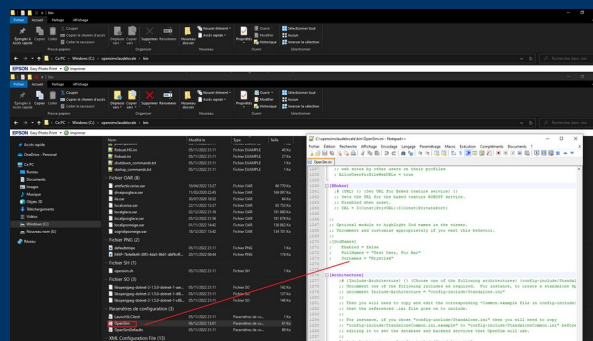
Fichier Accueil Partage Affichage

Épingler à Accès rapide Copier Coller Couper Copier le chemin d'accès Coller le raccourci Presse-papiers Déplacer vers Copier vers Supprimer Renommer Organiser Nouveau dossier Nouvel élément Accès rapide Nouveau Propriétés Ouvrir Modifier Historique Ouvrir Sélectionner tout Aucun Inverser la sélection Sélectionner

CePC > Windows (C:) > opensim\bulk\locale > bin

EPSON Easy Photo Print Imprimer

Fichier Accueil Partage Affichage

Accès rapide
OneDrive - Personal
Ce PC
Bureau
Documents
Images
Musique
Objets 3D
Téléchargements
Vidéos
Windows (C:)
Nouveau nom (E:)
Réseau

| Nom | Modifié le | Type | Taille |
|---|---|---|---|
| Robust.HG.ini | 05/11/2022 21:11 | Paramètres de co... | 27 Ko |
| Robust.ini | 05/11/2022 21:11 | Paramètres de co... | 27 Ko |
| shutdown_commands.txt | 05/11/2022 21:11 | Document texte | 1 Ko |
| startup_commands.txt | 05/11/2022 21:11 | Document texte | 1 Ko |

Fichier OAR (8)

| Nom | Modifié le | Type | Taille |
|---|---|---|---|
| amberfuncriona.oar | 10/06/2022 15:27 | Fichier OAR | 86 770 Ko |
| cheyenne.oar | 11/02/2020 22:45 | Fichier OAR | 148 097 Ko |
| hk.oar | 30/07/2020 10:52 | Fichier OAR | 84 Ko |
| hk-continent.oar | 22/11/2021 13:27 | Fichier OAR | 53 750 Ko |
| localgrete.oar | 05/11/2022 21:16 | Fichier OAR | 191 880 Ko |
| localgrette.oar | 05/11/2022 21:16 | Fichier OAR | 191 878 Ko |
| localperestige.oar | 01/11/2022 14:45 | Fichier OAR | 138 852 Ko |
| virgin.oar | 05/11/2022 14:42 | Fichier OAR | 1 Ko |

Fichier PNG (2)

| Nom | Modifié le | Type | Taille |
|---|---|---|---|
| defaultstripe | 05/11/2022 21:11 | Fichier PNG | 1 Ko |
| MAP-7e8e8... | 05/11/2022 19:44 | Fichier PNG | 1 Ko |

Fichier SH (1)

| Nom | Modifié le | Type | Taille |
|---|---|---|---|
| opensim.sh | 05/11/2022 21:11 | Fichier SH | 1 Ko |

Fichier SO (3)

Paramètres de configuration (3)

| Nom | Modifié le | Type | Taille |
|---|---|---|---|
| LaunchSLClient | 05/11/2022 21:11 | Paramètres de co... | 1 Ko |
| OpenSim | 06/11/2022 15:01 | Paramètres de co... | 45 Ko |
| OpenSimDefaults | 05/11/2022 21:11 | Paramètres de co... | 65 Ko |

XML Configuration File (11)

C:\opensim\bulk\locale\bin\OpenSim.ini - Notepad++

Fichier Édition Recherche Affichage Encodage Langage Paramétrage Macro Exécution Compléments Documents ?

OpenSim.ini

;; web pages by other users on their profiles
; AllowDeveloperToolsProfiles = true

[[Groups]]
;# {URL} {} {Set URL for Baked texture service} {}
;; Sets the URL for the baked texture ROBUST service.
;; Disabled when unset.
;; URL = ${Const|PrivURL}:${Const|PrivatePort}

;; Optional module to highlight God names in the viewer.
;; Uncomment and customize appropriately if you want this behavior.

[GodNames]
; Enabled = false
; FullNames = "Test User, Foo Bar"
; Surnames = "Kryztlsk"

[Architecture]
;# {Include-Architecture} {} {Choose one of the following architectures} {config-include/Standalo
;; Uncomment one of the following includes as required. For instance, to create a standalone Op
;; uncomment Include-Architecture = "config-include/Standalone.ini"
;;
;; Then you will need to copy and edit the corresponding *Common.example file in config-include/
;; that the referenced .ini file goes on to include.
;;
;; For instance, if you chose "config-include/Standalone.ini" then you will need to copy
;; "config-include/StandaloneCommon.ini.example" to "config-include/StandaloneCommon.ini" before
;; editing it to set the database and backend services that OpenSim will use.